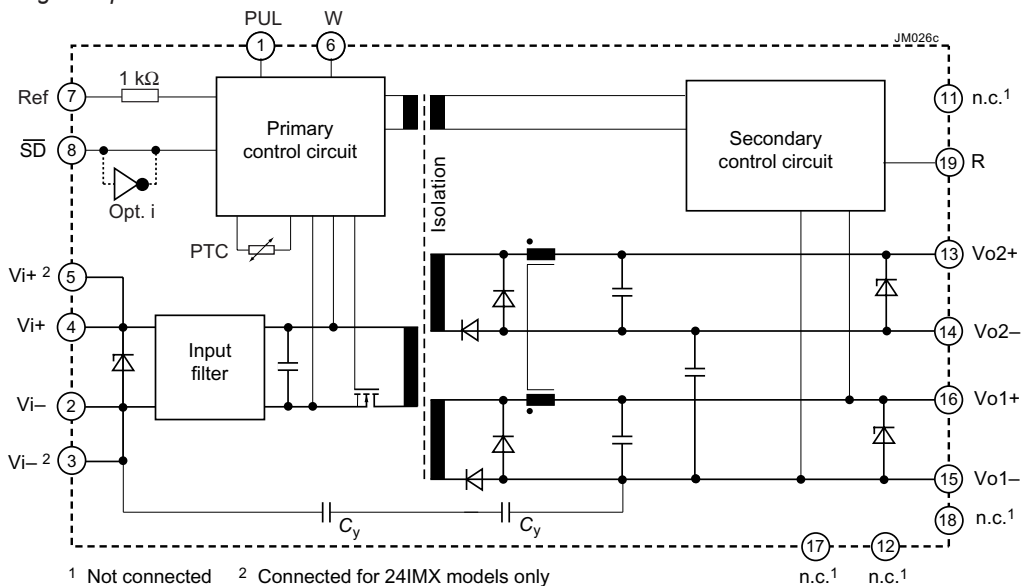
PUL W
1 6
JM026c
Ref 7 1 kΩ
Primary control circuit
$\overline{SD}$ 8
Opt. i
PTC
Isolation
Secondary control circuit
11 n.c.$^1$
19 R
13 Vo2+
14 Vo2–
16 Vo1+
15 Vo1–
18 n.c.$^1$
Vi+ $^2$ 5
Vi+ 4
Input filter
Vi– 2
Vi– $^2$ 3
$C_y$ $C_y$
17 12
n.c.$^1$ n.c.$^1$
$^1$ Not connected $^2$ Connected for 24IMX models only